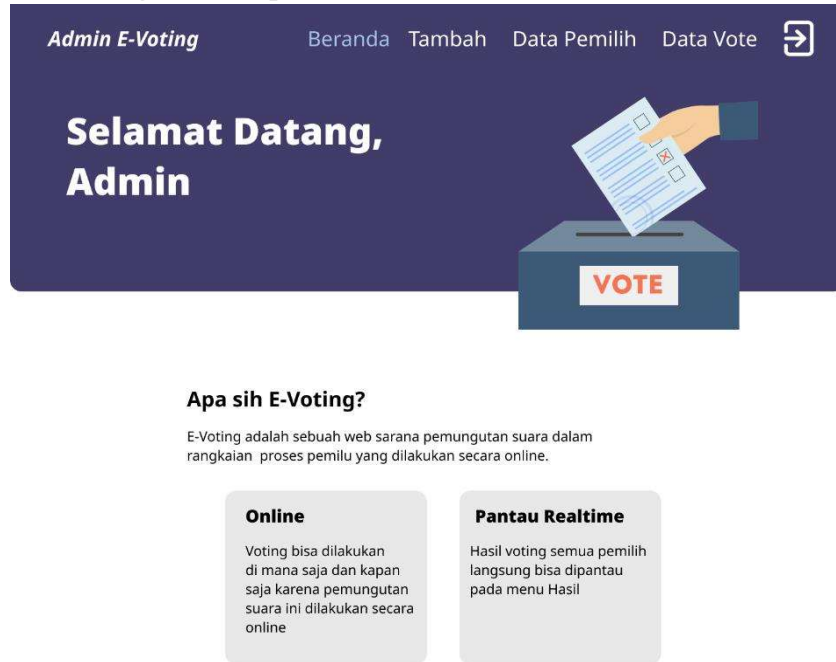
Admin E-Voting

Beranda Tambah Data Pemilih Data Vote

Selamat Datang, Admin

VOTE

Apa sih E-Voting?

E-Voting adalah sebuah web sarana pemungutan suara dalam rangkaian proses pemilu yang dilakukan secara online.

Online

Voting bisa dilakukan di mana saja dan kapan saja karena pemungutan suara ini dilakukan secara online

Pantau Realtime

Hasil voting semua pemilih langsung bisa dipantau pada menu Hasil